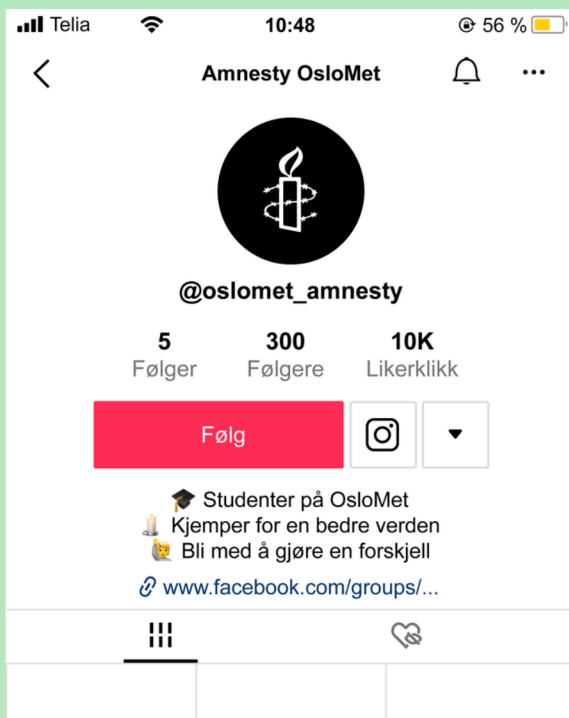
Telia 10:48 56 %

Amnesty OsloMet

@oslomet_amnesty

5
Følger

300
Følgere

10K
Likerklikk

Følg

🎓 Studenter på OsloMet
🕯️ Kjemper for en bedre verden
🙋 Bli med å gjøre en forskjell

www.facebook.com/groups/...